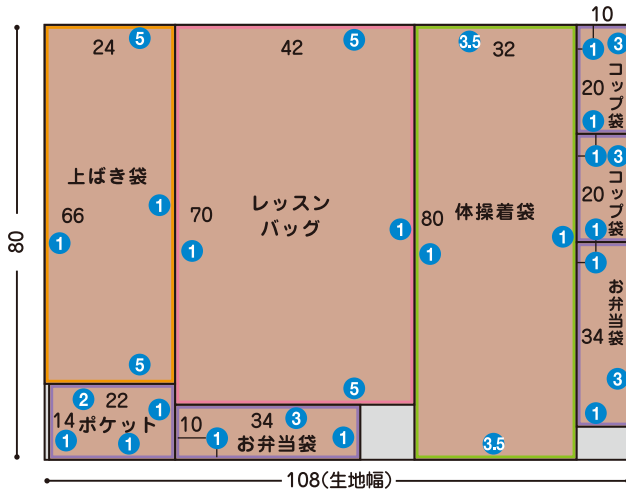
80

24
5
上ばき袋
66
1
1
5

42
5
レッスン
バッグ
70
1
1
5

3.5
32
体操着袋
80
1
1
3.5

10
1
3
20
コップ袋
1

1
3
20
コップ袋
1

1
お弁当袋
34
3
1

2
22
1
14
ポケット
1
1

10
34
3
1
お弁当袋
1

108(生地幅)